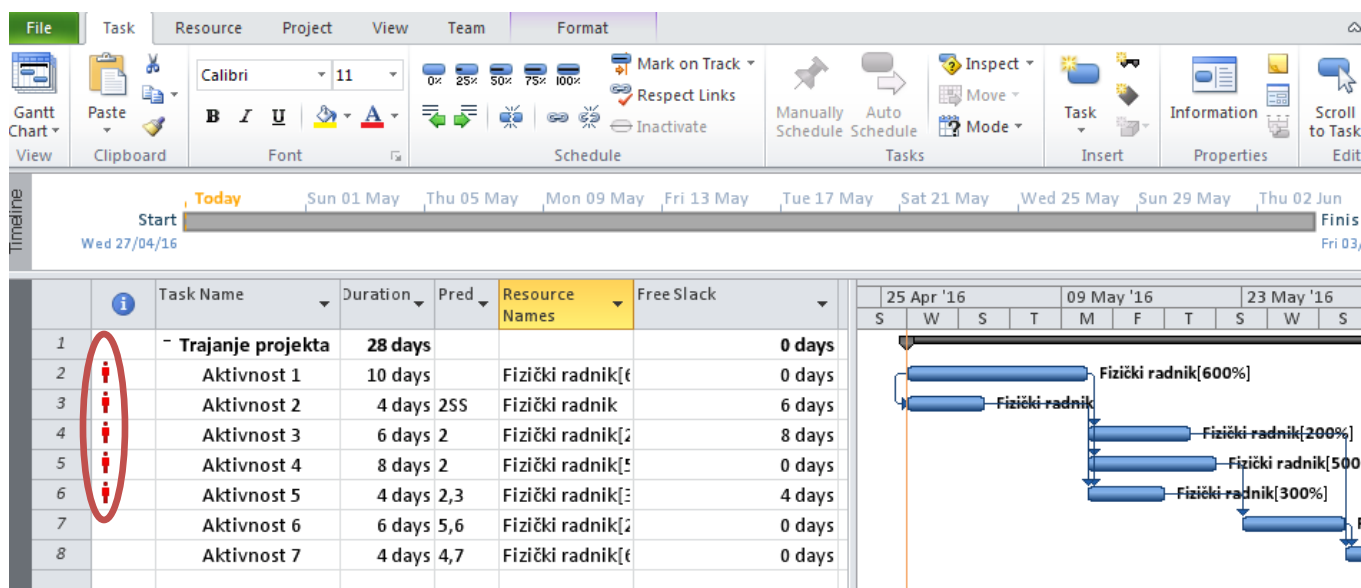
File | Task | Resource | Project | View | Team | Format

Gantt Chart | Paste | Calibri | 11 | B | I | U | 0% | 25% | 50% | 75% | 100% | Mark on Track | Respect Links | Inactivate | Manually Schedule | Auto Schedule | Inspect | Move | Mode | Task | Information | Scroll to Task

View | Clipboard | Font | Schedule | Tasks | Insert | Properties | Edit

Timeline

Today | Sun 01 May | Thu 05 May | Mon 09 May | Fri 13 May | Tue 17 May | Sat 21 May | Wed 25 May | Sun 29 May | Thu 02 Jun

Start | Finis

Wed 27/04/16 | Fri 03/

| | Task Name | Duration | Pred | Resource Names | Free Slack |
|---|---|---|---|---|---|
| 1 | Trajanje projekta | 28 days | | | 0 days |
| 2 | Aktivnost 1 | 10 days | | Fizički radnik[6 | 0 days |
| 3 | Aktivnost 2 | 4 days | 2SS | Fizički radnik | 6 days |
| 4 | Aktivnost 3 | 6 days | 2 | Fizički radnik[2 | 8 days |
| 5 | Aktivnost 4 | 8 days | 2 | Fizički radnik[5 | 0 days |
| 6 | Aktivnost 5 | 4 days | 2,3 | Fizički radnik[3 | 4 days |
| 7 | Aktivnost 6 | 6 days | 5,6 | Fizički radnik[2 | 0 days |
| 8 | Aktivnost 7 | 4 days | 4,7 | Fizički radnik[6 | 0 days |

25 Apr '16 | 09 May '16 | 23 May '16
S | W | S | T | M | F | T | S | W | S

Fizički radnik[600%]
Fizički radnik
Fizički radnik[200%]
Fizički radnik[500
Fizički radnik[300%]